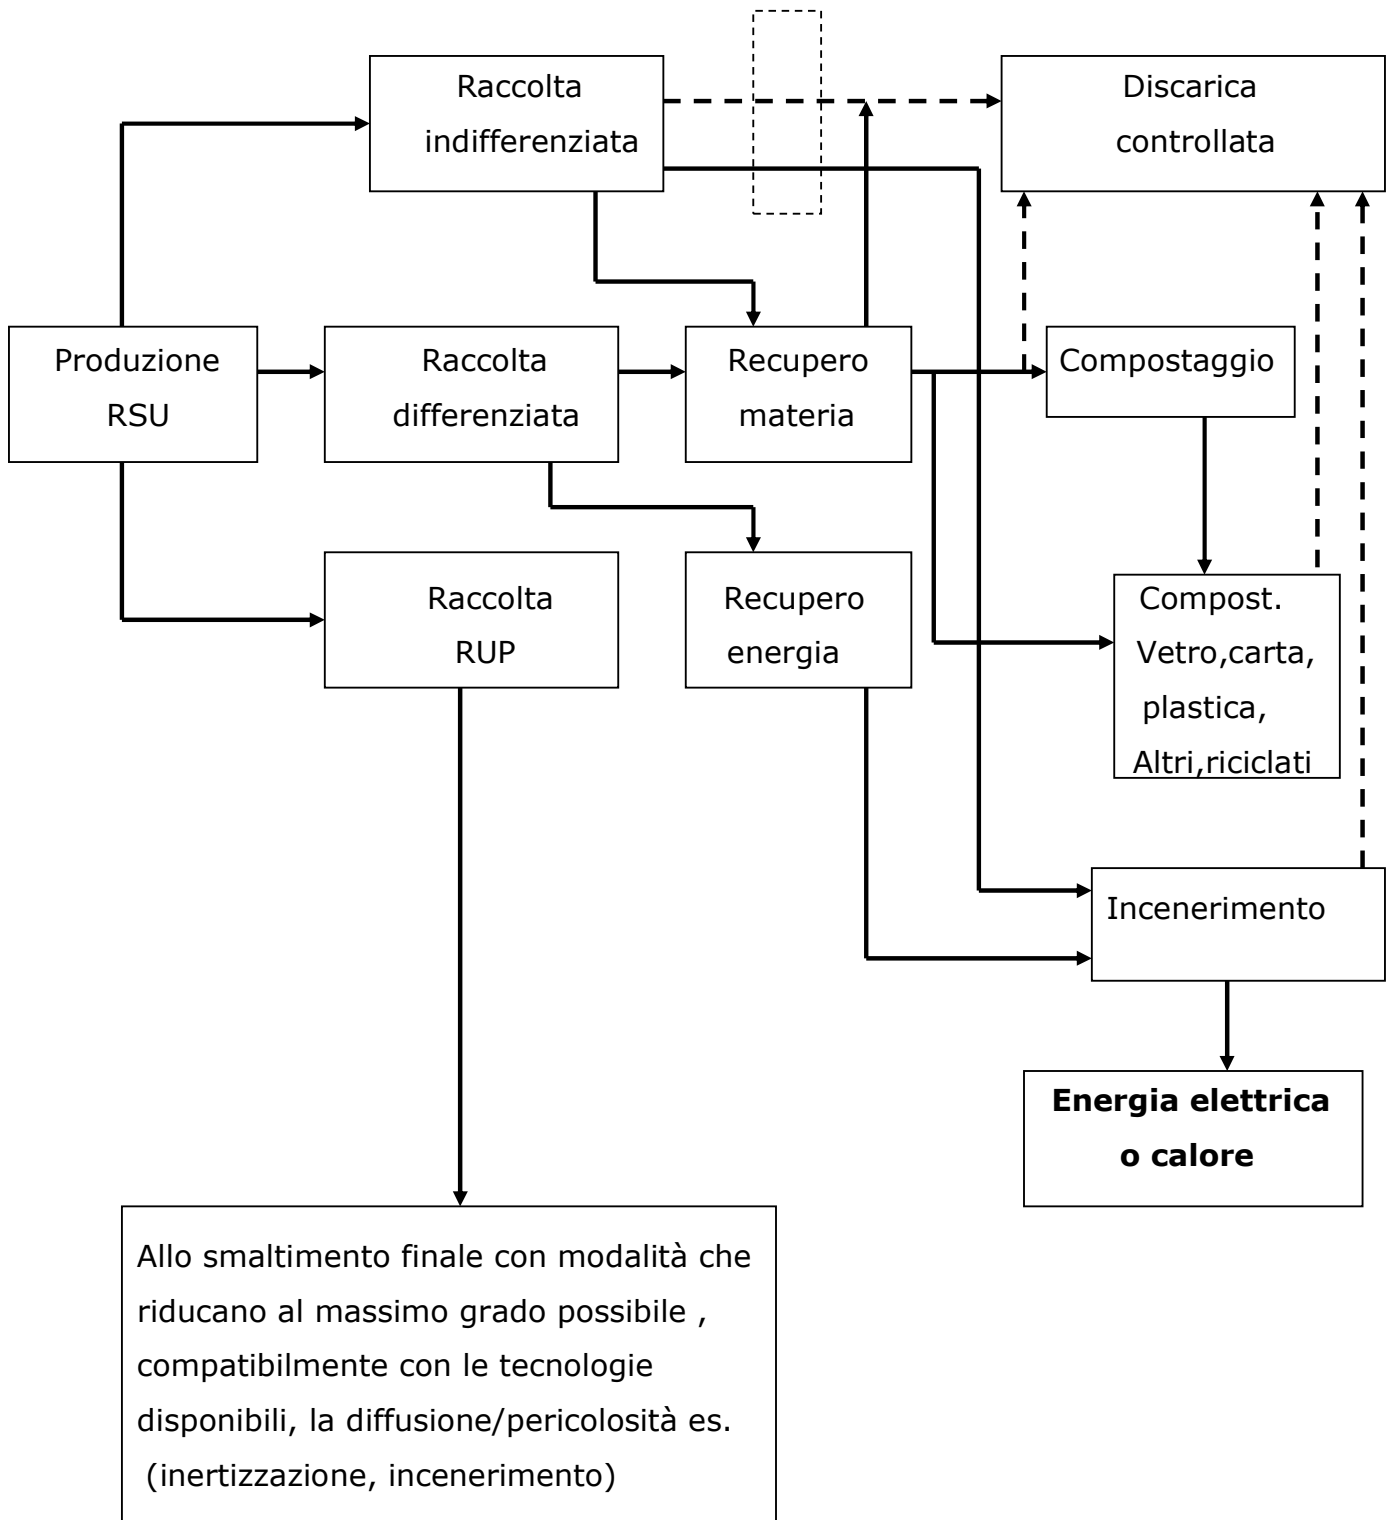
Raccolta indifferenziata

Discarica controllata

Produzione RSU

Raccolta differenziata

Recupero materia

Compostaggio

Raccolta RUP

Recupero energia

Compost. Vetro,carta, plastica, Altri,riciclati

Incenerimento

**Energia elettrica o calore**

Allo smaltimento finale con modalità che riducano al massimo grado possibile , compatibilmente con le tecnologie disponibili, la diffusione/pericolosità es. (inertizzazione, incenerimento)